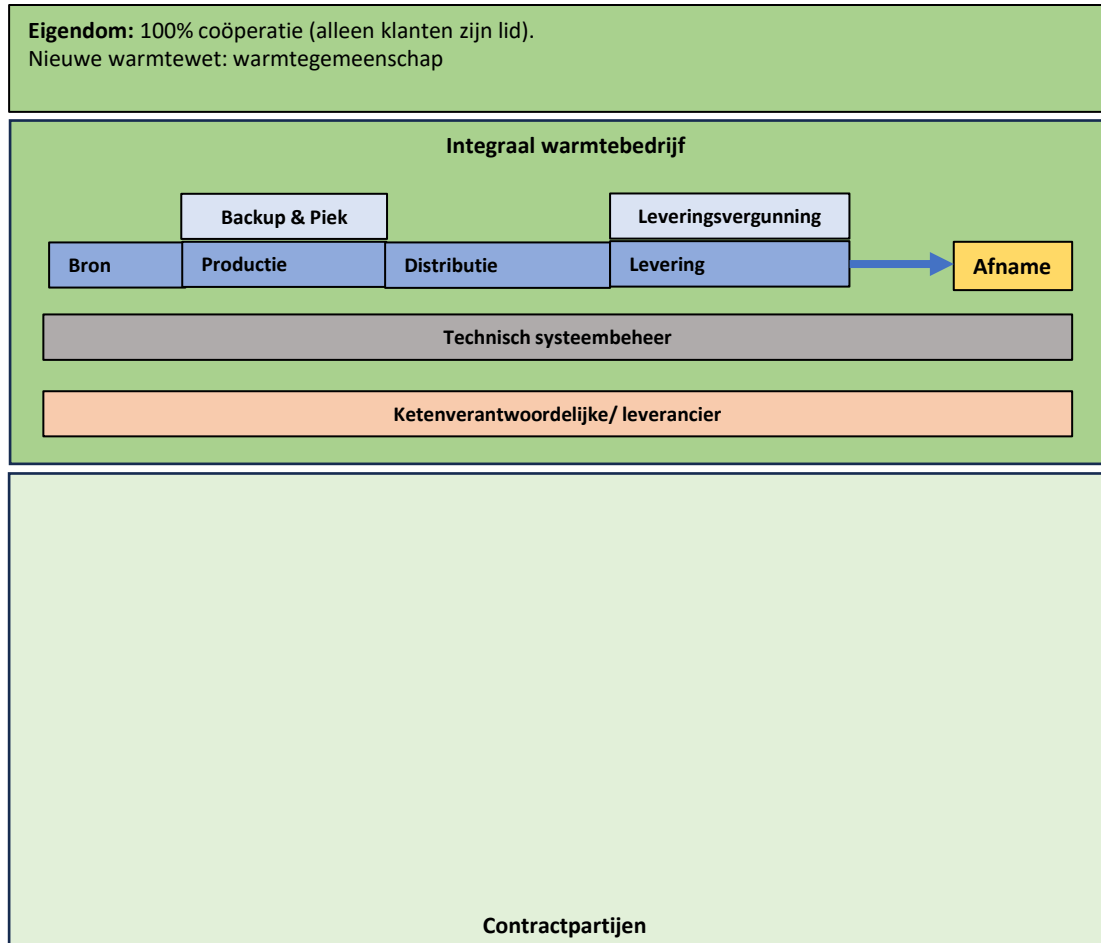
**Eigendom:** 100% coöperatie (alleen klanten zijn lid).
Nieuwe warmtewet: warmtegemeenschap

Integraal warmtebedrijf

Backup & Piek

Leveringsvergunning

Bron

Productie

Distributie

Levering

Afname

Technisch systeembeheer

Ketenverantwoordelijke/ leverancier

Contractpartijen